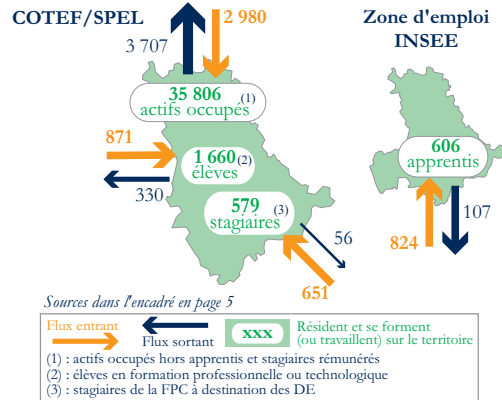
COTEF/SPEL

3 707

2 980

35 806 (1)
actifs occupés

871

1 660 (2)
élèves

330

579 (3)
stagiaires

56

651

Zone d'emploi
INSEE

606
apprentis

824

107

Sources dans l'encadré en page 5

Flux entrant

Flux sortant

xxx Résident et se forment (ou travaillent) sur le territoire

(1) : actifs occupés hors apprentis et stagiaires rémunérés
(2) : élèves en formation professionnelle ou technologique
(3) : stagiaires de la FPC à destination des DE